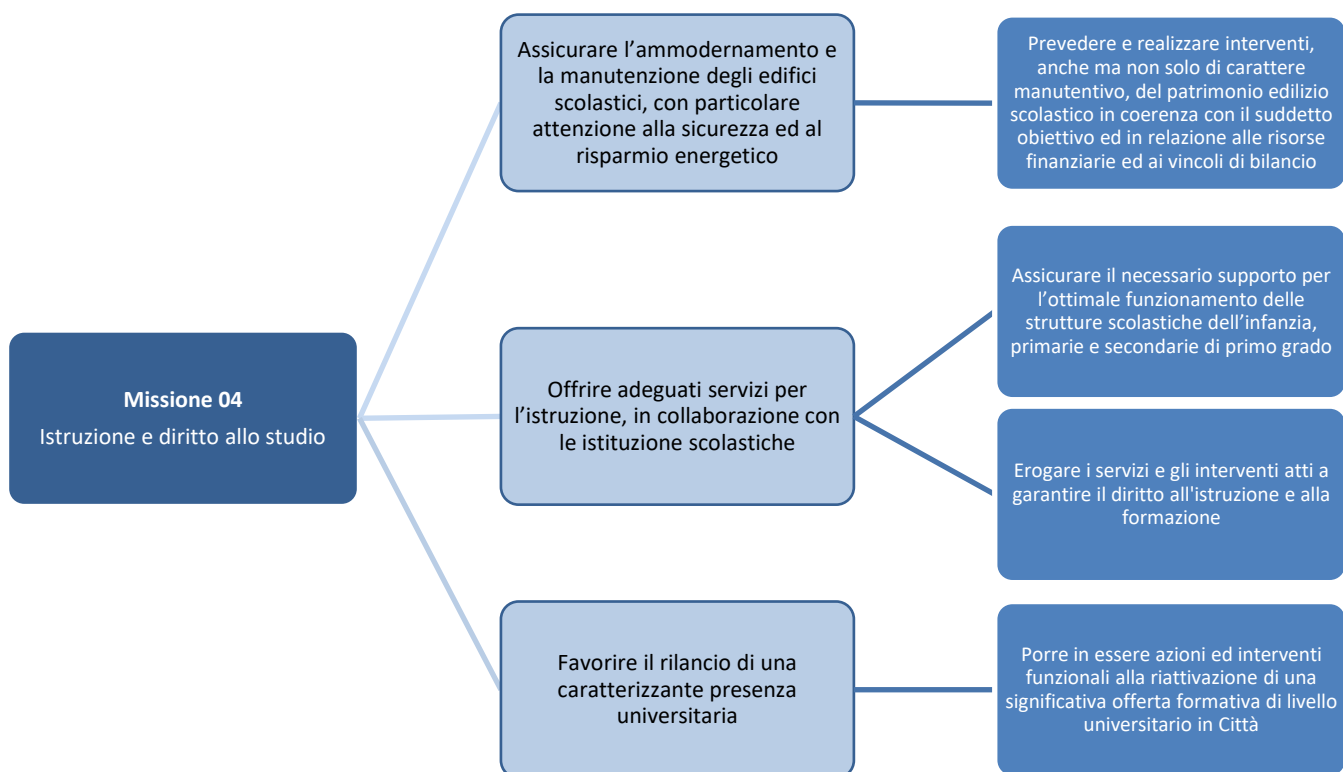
Missione 04
Istruzione e diritto allo studio

Assicurare l’ammodernamento e la manutenzione degli edifici scolastici, con particolare attenzione alla sicurezza ed al risparmio energetico

Prevedere e realizzare interventi, anche ma non solo di carattere manutentivo, del patrimonio edilizio scolastico in coerenza con il suddetto obiettivo ed in relazione alle risorse finanziarie ed ai vincoli di bilancio

Offrire adeguati servizi per l’istruzione, in collaborazione con le istituzione scolastiche

Assicurare il necessario supporto per l’ottimale funzionamento delle strutture scolastiche dell’infanzia, primarie e secondarie di primo grado

Erogare i servizi e gli interventi atti a garantire il diritto all'istruzione e alla formazione

Favorire il rilancio di una caratterizzante presenza universitaria

Porre in essere azioni ed interventi funzionali alla riattivazione di una significativa offerta formativa di livello universitario in Città